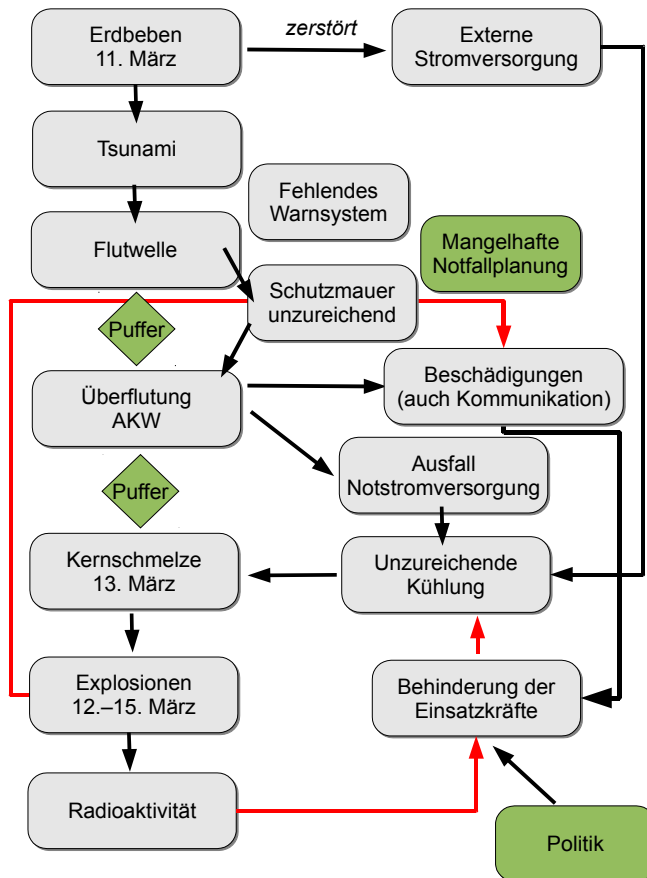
Erdbeben
11. März

zerstört

Externe
Stromversorgung

Tsunami

Fehlendes
Warnsystem

Mangelhafte
Notfallplanung

Flutwelle

Schutzmauer
unzureichend

Puffer

Überflutung
AKW

Beschädigungen
(auch Kommunikation)

Ausfall
Notstromversorgung

Puffer

Kernschmelze
13. März

Unzureichende
Kühlung

Explosionen
12.–15. März

Behinderung der
Einsatzkräfte

Radioaktivität

Politik